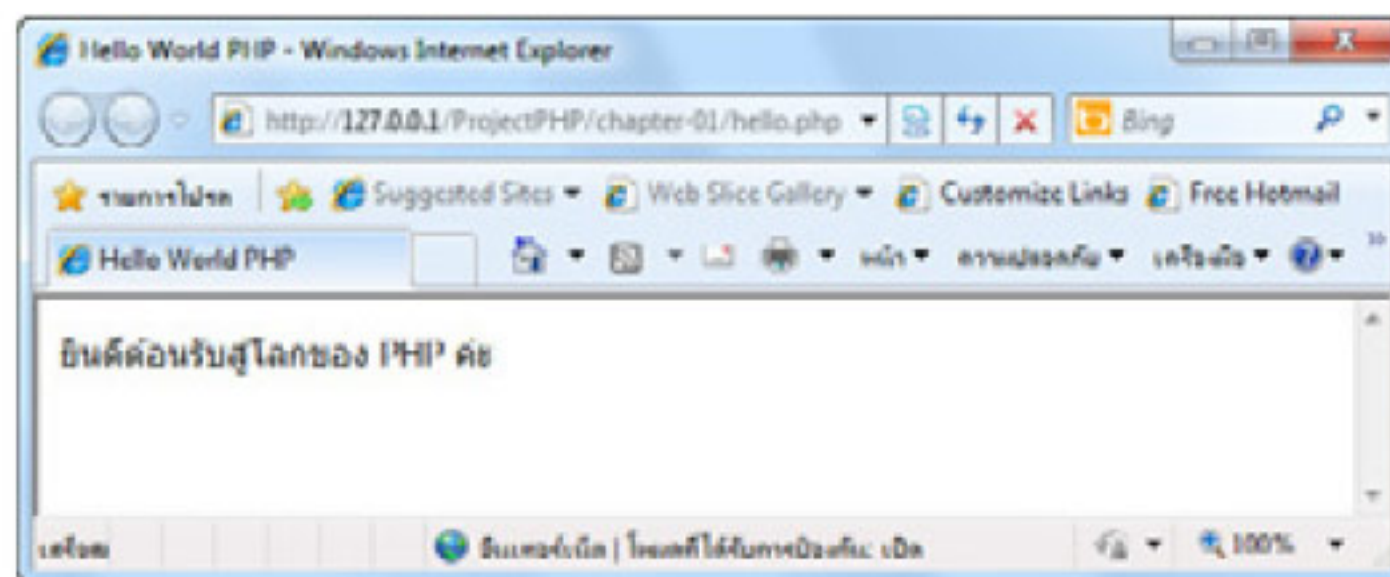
Hello World PHP - Windows Internet Explorer

http://127.0.0.1/ProjectPHP/chapter-01/hello.php

Bing

รายการโปรด

Suggested Sites ▾

Web Slice Gallery ▾

Customize Links

Free Hotmail

Hello World PHP

หน้า ▾

ความปลอดภัย ▾

เครื่องมือ ▾

ยินดีต้อนรับสู่โลกของ PHP ค่ะ

เสร็จสิ้น

อินเทอร์เน็ต | โหมดที่ได้รับการป้องกัน: เปิด

100%